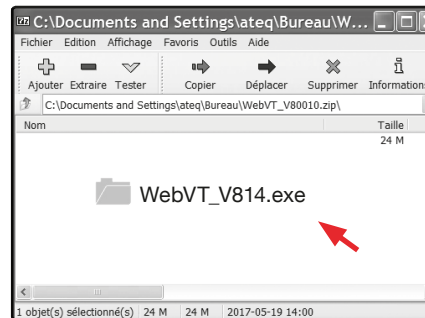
C:\Documents and Settings\ateq\Bureau\W...

Fichier Edition Affichage Favoris Outils Aide

Ajouter Extraire Tester Copier Déplacer Supprimer Informations

C:\Documents and Settings\ateq\Bureau\WebVT_V80010.zip\

Nom Taille

24 M

WebVT_V814.exe

1 objet(s) sélectionné(s) 24 M 24 M 2017-05-19 14:00